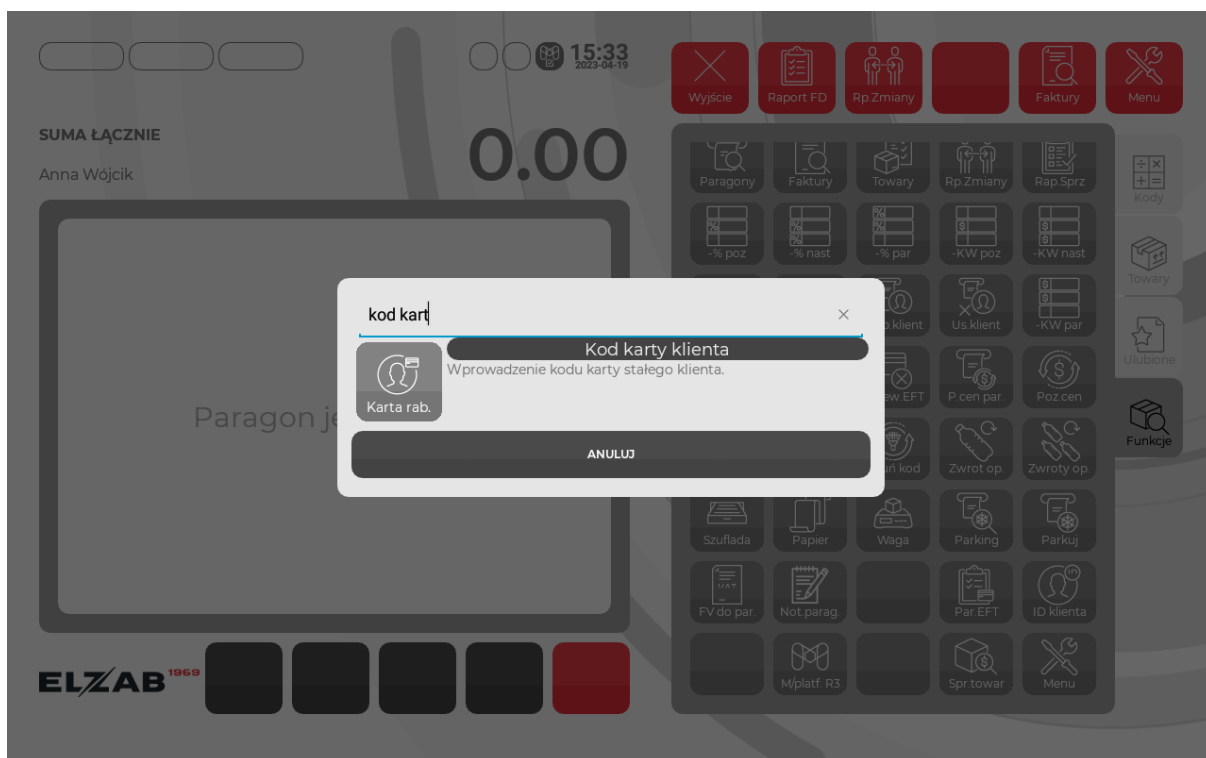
15:33
2023-04-19

Wyjście | Raport FD | Rp.Zmiany | Faktury | Menu

SUMA ŁĄCZNIE
Anna Wójcik
0.00

Paragon je

Paragony | Faktury | Towary | Rp.Zmiany | Rap.Sprz
-% poz | -% nast | -% par | -KW poz | -KW nast
o.klient | Us.klient | -KW par
ew.EFT | P.cen par. | Poz.cen
ń kod | Zwrot op. | Zwroty op.
Szuflada | Papier | Waga | Parking | Parkuj
FV do par. | Not.parag | Par.EFT | ID klienta
M/platf. R3 | Spr.towar | Menu

Kody
Towary
Ulubione
Funkcje

kod kart
×
Kod karty klienta
Wprowadzenie kodu karty stałego klienta.
Karta rab.
ANULUJ

ELZAB 1969